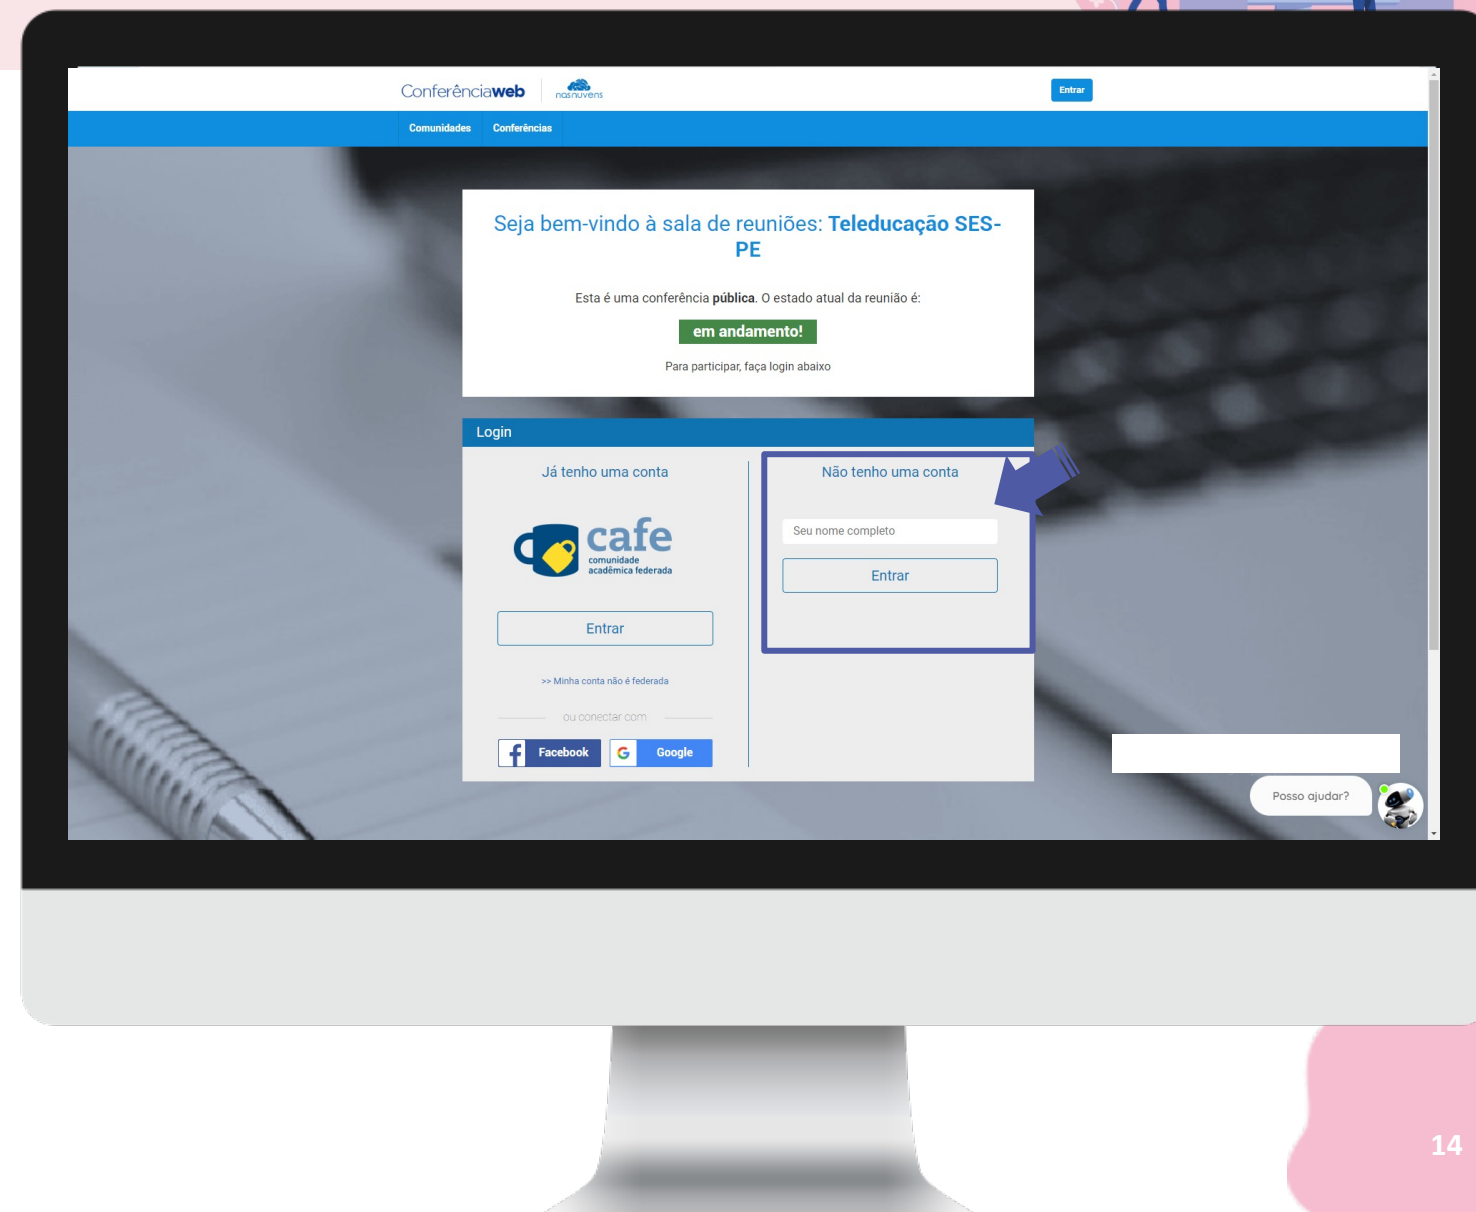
Conferênciaweb nasnuvens

Entrar

Comunidades Conferências

Seja bem-vindo à sala de reuniões: **Teleducação SES-PE**

Esta é uma conferência **pública**. O estado atual da reunião é:

em andamento!

Para participar, faça login abaixo

Login

Já tenho uma conta

cafe comunidade acadêmica federada

Entrar

>> Minha conta não é federada

ou conectar com

Facebook

Google

Não tenho uma conta

Seu nome completo

Entrar

Posso ajudar?

14